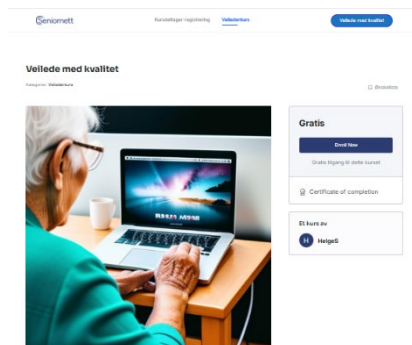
Seniomett

Kursdeltager registrering Veilederkurs

Veilede med kvalitet

Vellede med kvalitet

Categories: Veilederkurs

Bookmark

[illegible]

Gratis

Enroll Now

Gratis tilgang til dette kurset

Certificate of completion

Et kurs av

H HelgeS